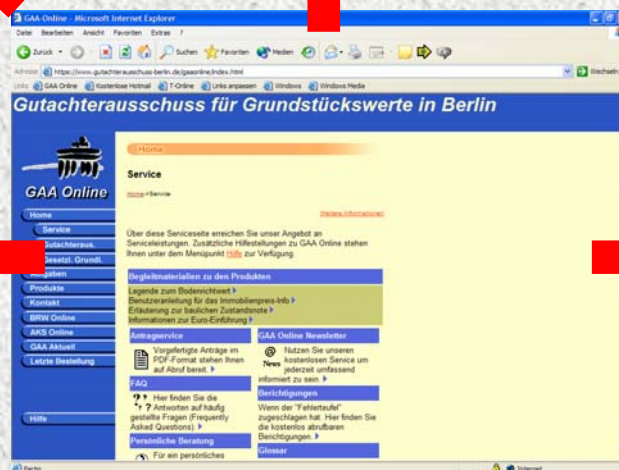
GAA-Online - Microsoft Internet Explorer

Datei Bearbeiten Ansicht Favoriten Extras ?

Zurück Suchen Favoriten Medien

Adresse https://www.gutachterausschuss-berlin.de/gaaonline/index.html Wechseln

Links GAA Online Kostenlose Hotmail T-Online Links anpassen Windows Windows Media

Gutachterausschuss für Grundstückswerte in Berlin

GAA Online

Home
Service
Gutachteraus.
Gesetzl. Grundl.
Aufgaben
Produkte
Kontakt
BRW Online
AKS Online
GAA Aktuell
Letzte Bestellung

Hilfe

Home

Service

Home > Service

Weitere Informationen

Über diese Serviceseite erreichen Sie unser Angebot an Serviceleistungen. Zusätzliche Hilfestellungen zu GAA Online stehen Ihnen unter dem Menüpunkt Hilfe zur Verfügung.

Begleitmaterialien zu den Produkten
Legende zum Bodenrichtwert
Benutzeranleitung für das Immobilienpreis-Info
Erläuterung zur baulichen Zustandsnote
Informationen zur Euro-Einführung

Antragservice
Vorgefertigte Anträge im PDF-Format stehen Ihnen auf Abruf bereit.

FAQ
Hier finden Sie die Antworten auf häufig gestellte Fragen (Frequently Asked Questions).

Persönliche Beratung
Für ein persönliches

GAA Online Newsletter
News Nutzen Sie unseren kostenlosen Service um jederzeit umfassend informiert zu sein.

Berichtigungen
Wenn der "Fehlerteufel" zugeschlagen hat. Hier finden Sie die kostenlos abrufbaren Berichtigungen.

Glossar

Fertig Internet